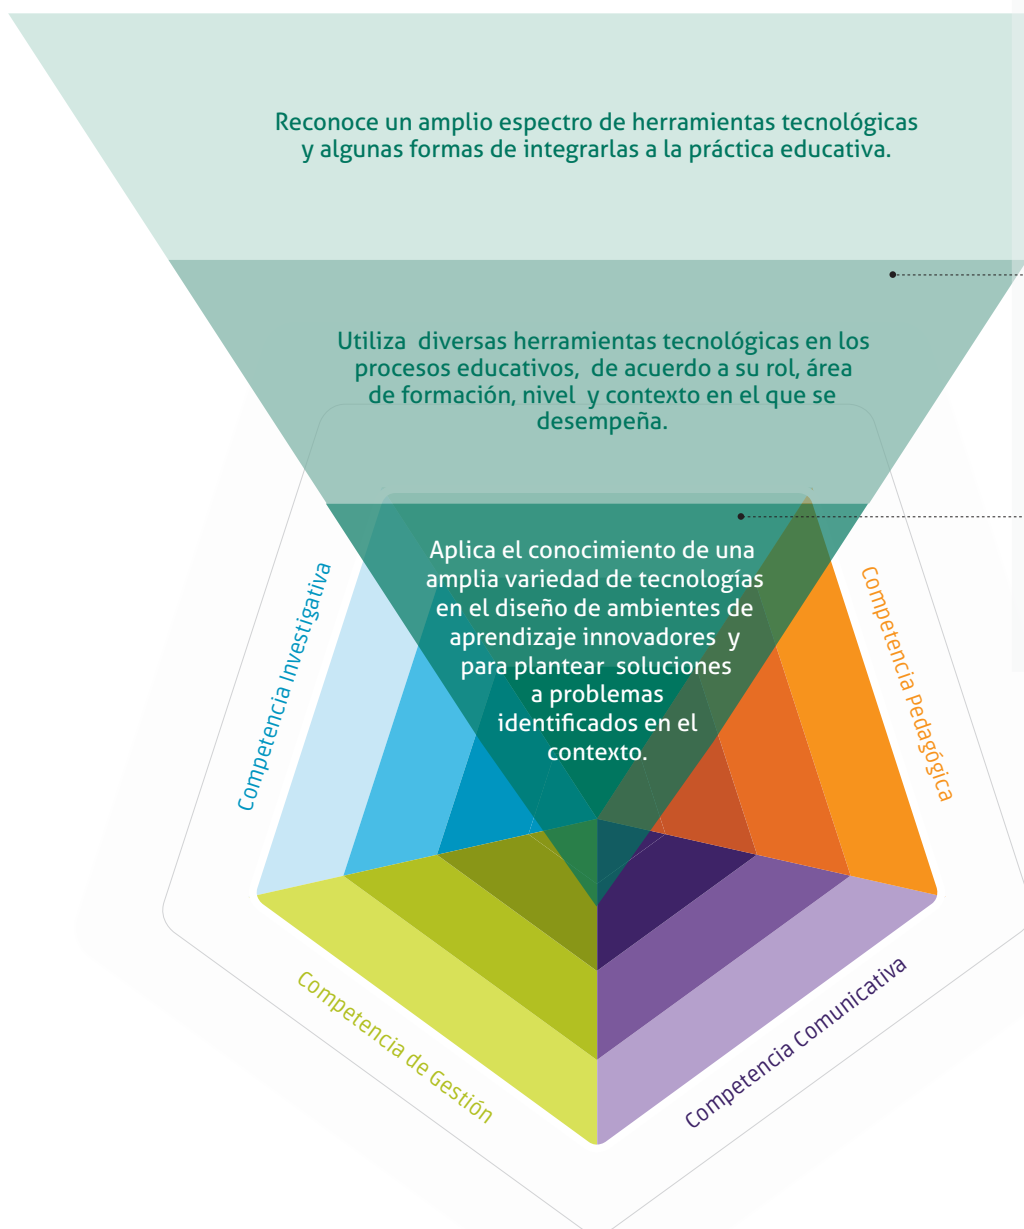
Reconoce un amplio espectro de herramientas tecnológicas y algunas formas de integrarlas a la práctica educativa.

Utiliza diversas herramientas tecnológicas en los procesos educativos, de acuerdo a su rol, área de formación, nivel y contexto en el que se desempeña.

Aplica el conocimiento de una amplia variedad de tecnologías en el diseño de ambientes de aprendizaje innovadores y para plantear soluciones a problemas identificados en el contexto.

Competencia Investigativa

Competencia Pedagógica

Competencia de Gestión

Competencia Comunicativa